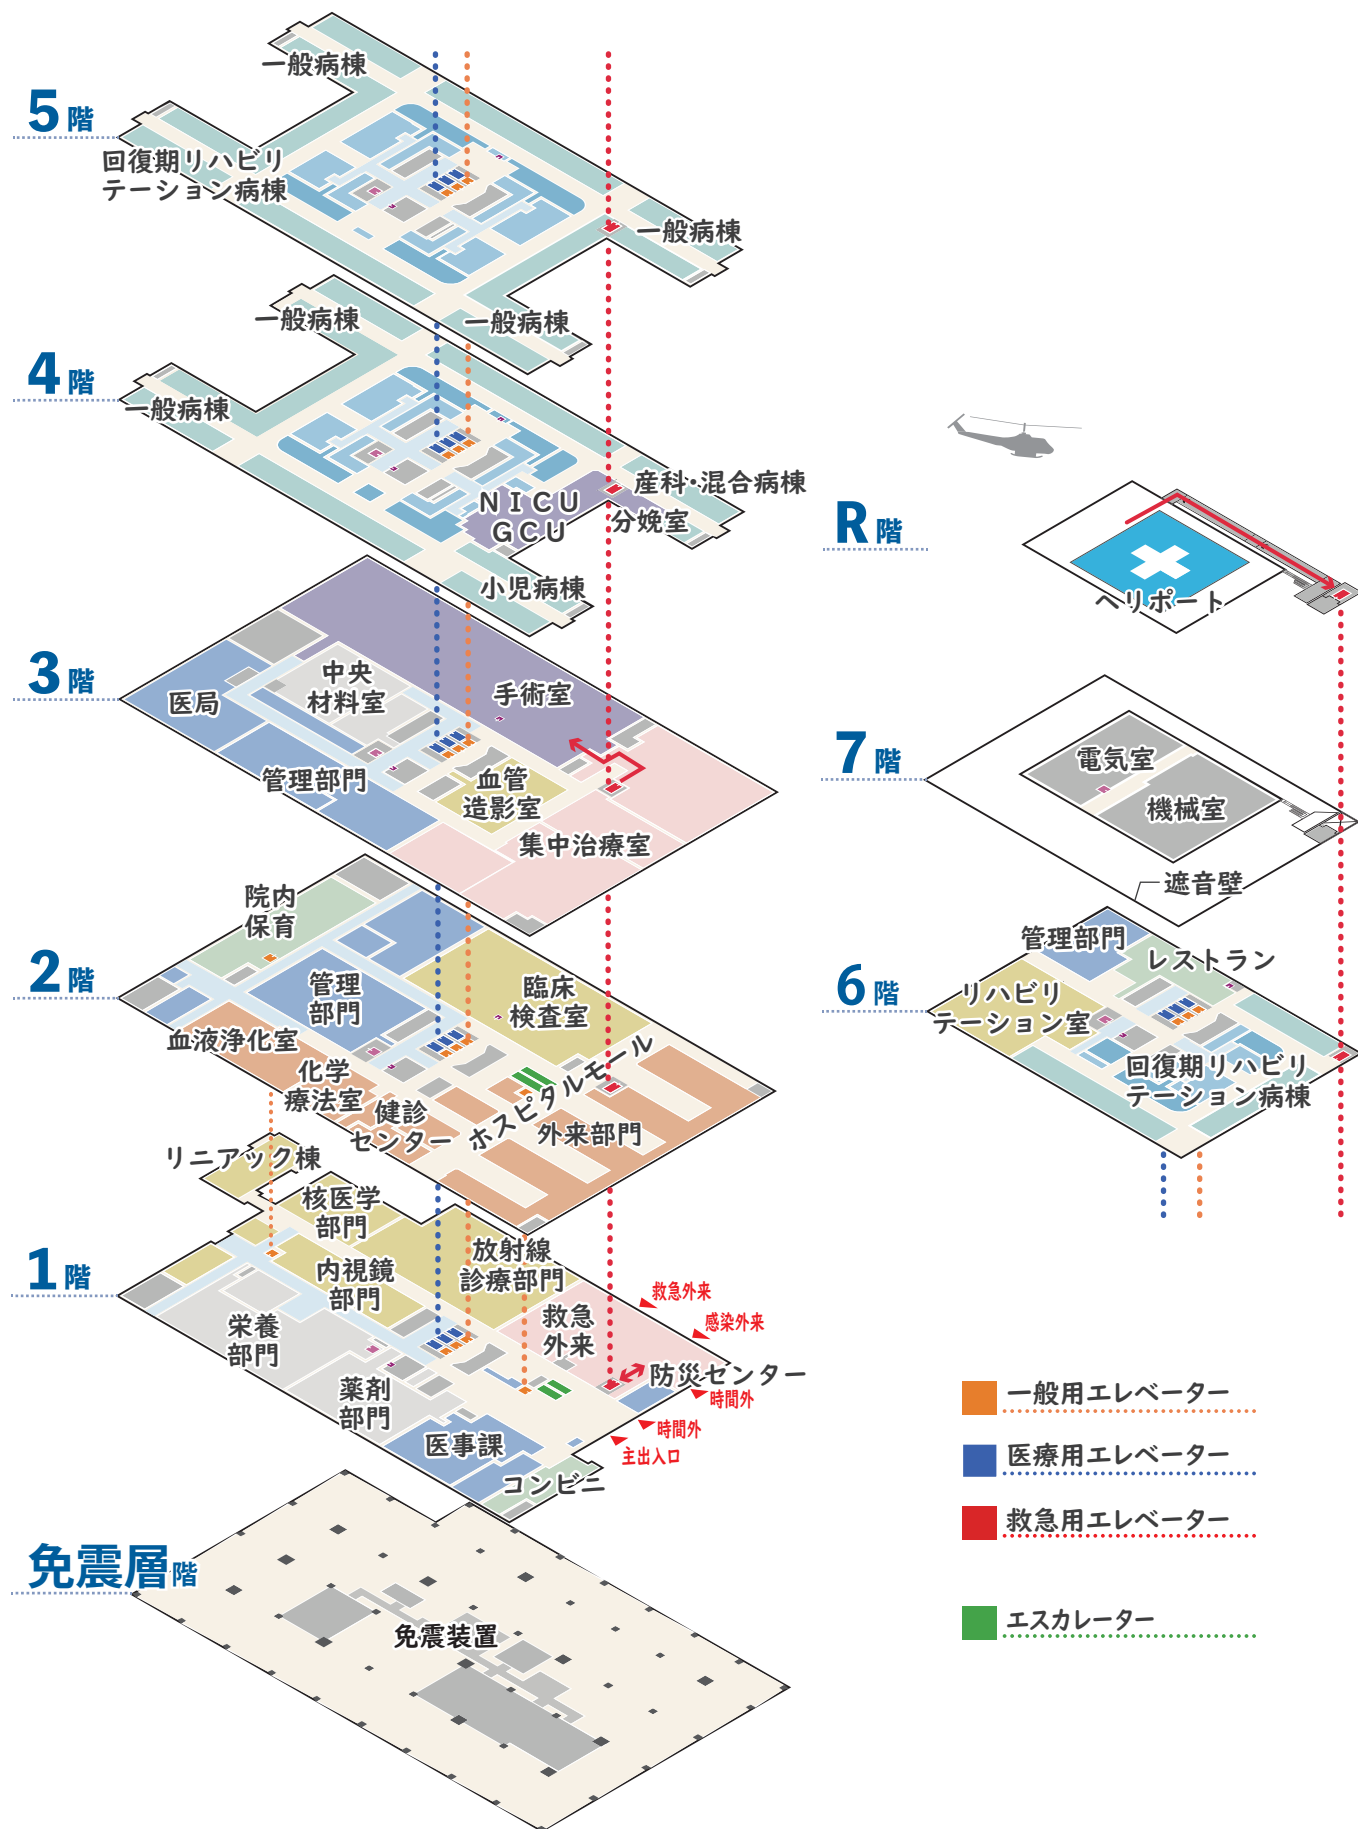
5階
一般病棟
回復期リハビリテーション病棟
一般病棟
一般病棟

4階
一般病棟
一般病棟
産科・混合病棟
NICU GCU
分娩室
小児病棟

3階
医局
中央材料室
手術室
管理部門
血管造影室
集中治療室

2階
院内保育
管理部門
臨床検査室
血液浄化室
化学療法室
健診センター
ホスピタルモール
外来部門
リニアック棟

1階
核医学部門
放射線診療部門
内視鏡部門
栄養部門
救急外来
感染外来
救急外来
防災センター
時間外
薬剤部門
時間外
医事課
主出入口
コンビニ

免震層階
免震装置

R階
ヘリポート

7階
電気室
機械室
遮音壁

6階
管理部門
レストラン
リハビリテーション室
回復期リハビリテーション病棟

一般用エレベーター
医療用エレベーター
救急用エレベーター
エスカレーター